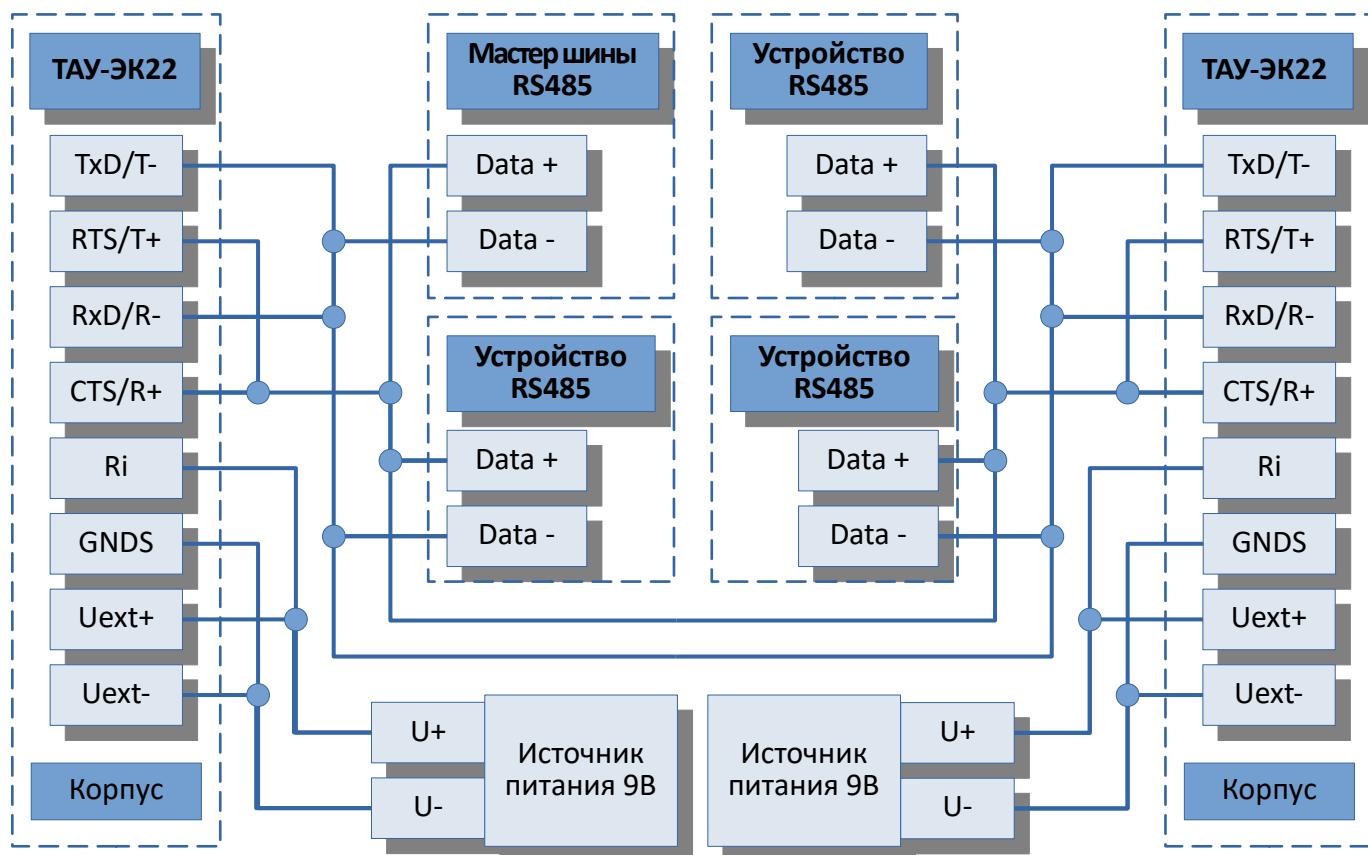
ТАУ-ЭК22

TxD/T-

RTS/T+

RxD/R-

CTS/R+

Ri

GNDS

Uext+

Uext-

Корпус

Мастер шины RS485

Data +

Data -

Устройство RS485

Data +

Data -

Устройство RS485

Data +

Data -

Устройство RS485

Data +

Data -

ТАУ-ЭК22

TxD/T-

RTS/T+

RxD/R-

CTS/R+

Ri

GNDS

Uext+

Uext-

Корпус

U+

U-

Источник питания 9В

Источник питания 9В

U+

U-